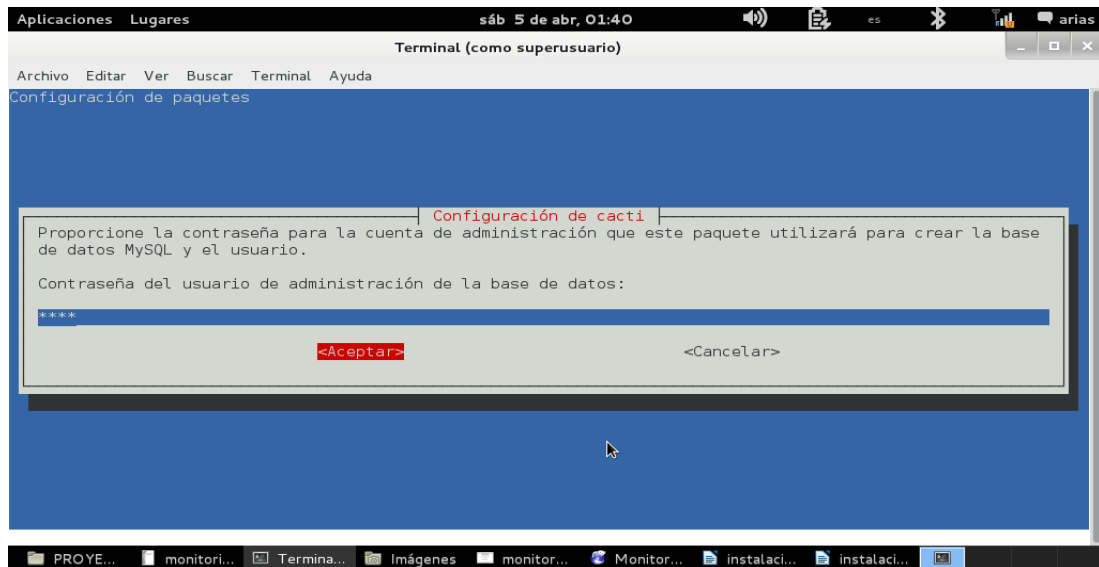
Aplicaciones Lugares sáb 5 de abr, 01:40 es arias

Terminal (como superusuario)

Archivo Editar Ver Buscar Terminal Ayuda

Configuración de paquetes

Configuración de cacti

Proporcione la contraseña para la cuenta de administración que este paquete utilizará para crear la base de datos MySQL y el usuario.

Contraseña del usuario de administración de la base de datos:

****

<Aceptar> <Cancelar>

PROYE... monitori... Termina... Imágenes monitor... Monitor... instalaci... instalaci...